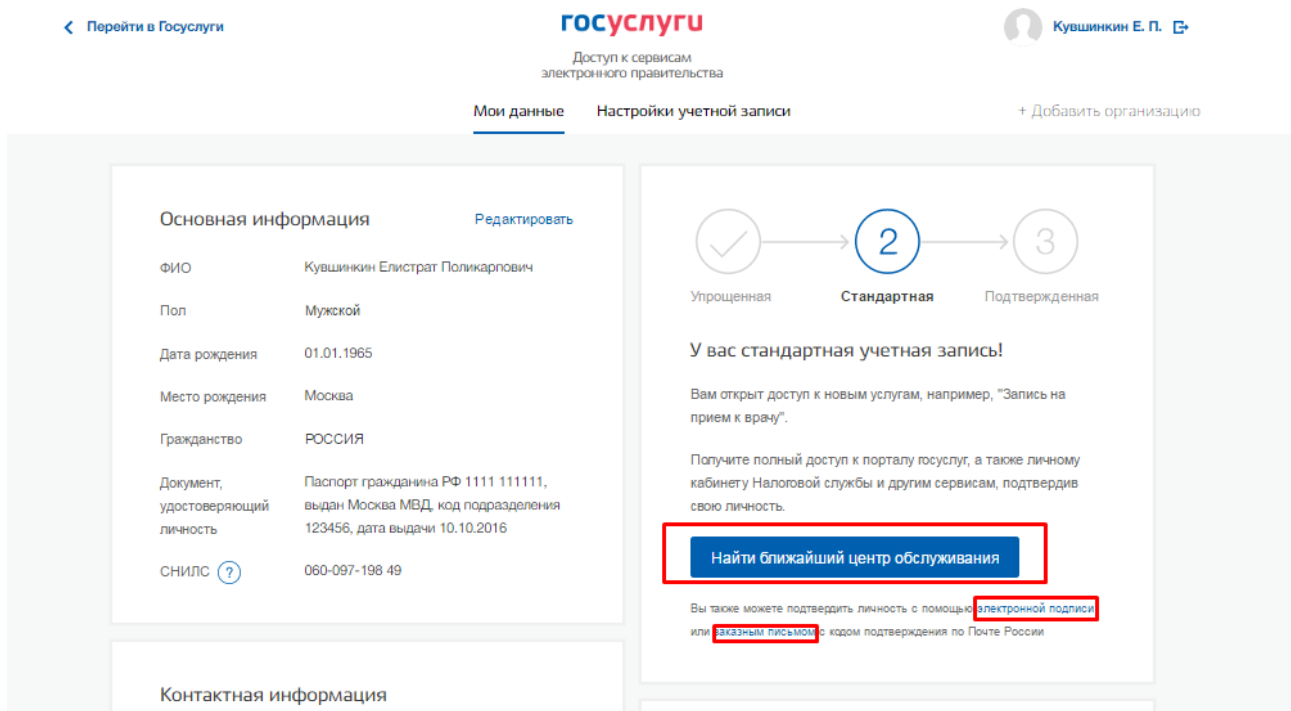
Перейти в Госуслуги

госуслуги

Доступ к сервисам электронного правительства

Кувшинкин Е. П.

Мои данные

Настройки учетной записи

+ Добавить организацию

Основная информация

Редактировать

| | |
|---|---|
| ФИО | Кувшинкин Елистрат Поликарпович |
| Пол | Мужской |
| Дата рождения | 01.01.1965 |
| Место рождения | Москва |
| Гражданство | РОССИЯ |
| Документ, удостоверяющий личность | Паспорт гражданина РФ 1111 111111, выдан Москва МВД, код подразделения 123456, дата выдачи 10.10.2016 |
| СНИЛС ? | 060-097-198 49 |

Контактная информация

2

3

Упрощенная

Стандартная

Подтвержденная

У вас стандартная учетная запись!

Вам открыт доступ к новым услугам, например, "Запись на прием к врачу".

Получите полный доступ к порталу госуслуг, а также личному кабинету Налоговой службы и другим сервисам, подтвердив свою личность.

Найти ближайший центр обслуживания

Вы также можете подтвердить личность с помощью электронной подписи или заказным письмом с кодом подтверждения по Почте России